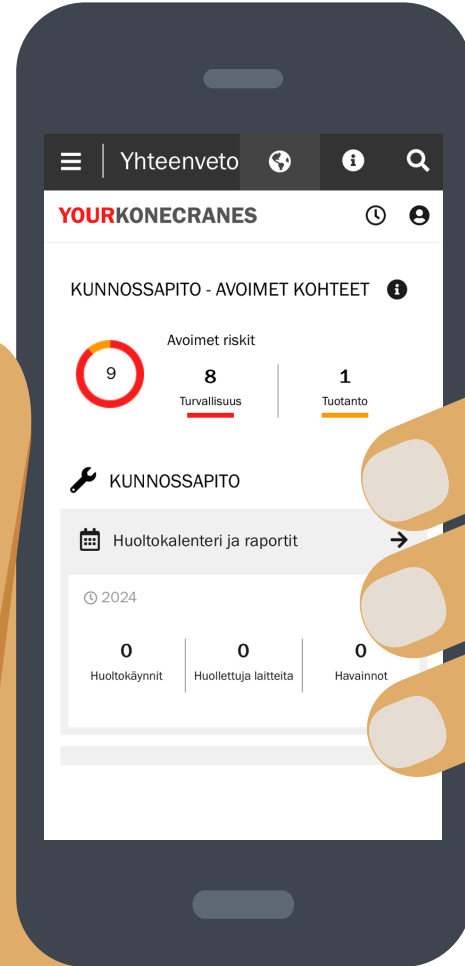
Yhteenveto

YOURKONECRANES

KUNNOSSAPITO - AVOIMET KOHTEET

9

Avoimet riskit

8
Turvallisuus

1
Tuotanto

KUNNOSSAPITO

Huoltokalenteri ja raportit

2024

| 0 | 0 | 0 |
|---|---|---|
| Huoltokäynnit | Huollettuja laitteita | Havainnot |